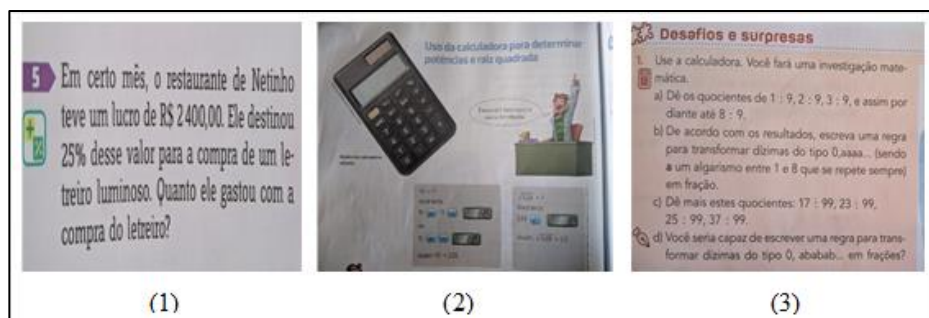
5 Em certo mês, o restaurante de Netinho teve um lucro de R$ 2400,00. Ele destinou 25% desse valor para a compra de um letreiro luminoso. Quanto ele gastou com a compra do letreiro?

(1)

Uso da calculadora para determinar potências e raiz quadrada

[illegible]

(2)

Desafios e surpresas

1. Use a calculadora. Você fará uma investigação matemática.

a) Dê os quocientes de 1 : 9, 2 : 9, 3 : 9, e assim por diante até 8 : 9.

b) De acordo com os resultados, escreva uma regra para transformar dízimas do tipo 0,aaaa... (sendo a um algarismo entre 1 e 8 que se repete sempre) em fração.

c) Dê mais estes quocientes: 17 : 99, 23 : 99, 25 : 99, 37 : 99.

d) Você seria capaz de escrever uma regra para transformar dízimas do tipo 0, ababab... em frações?

(3)